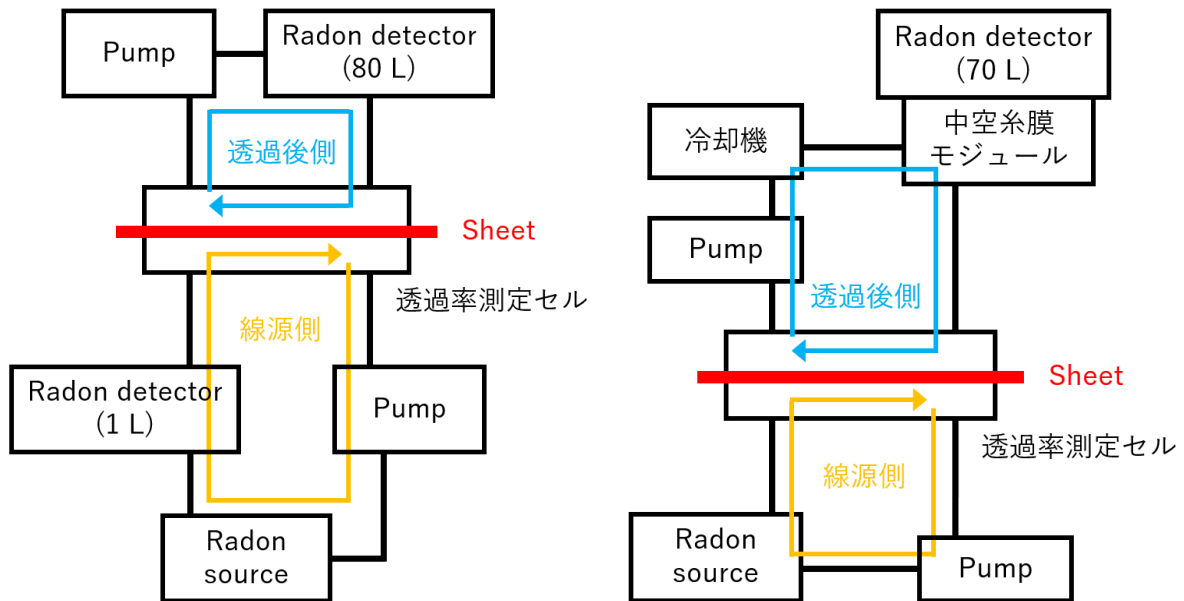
Pump

Radon detector
(80 L)

透過後側

Sheet

線源側

透過率測定セル

Radon detector
(1 L)

Pump

Radon
source

Radon detector
(70 L)

冷却機

中空糸膜
モジュール

Pump

透過後側

Sheet

透過率測定セル

線源側

Radon
source

Pump